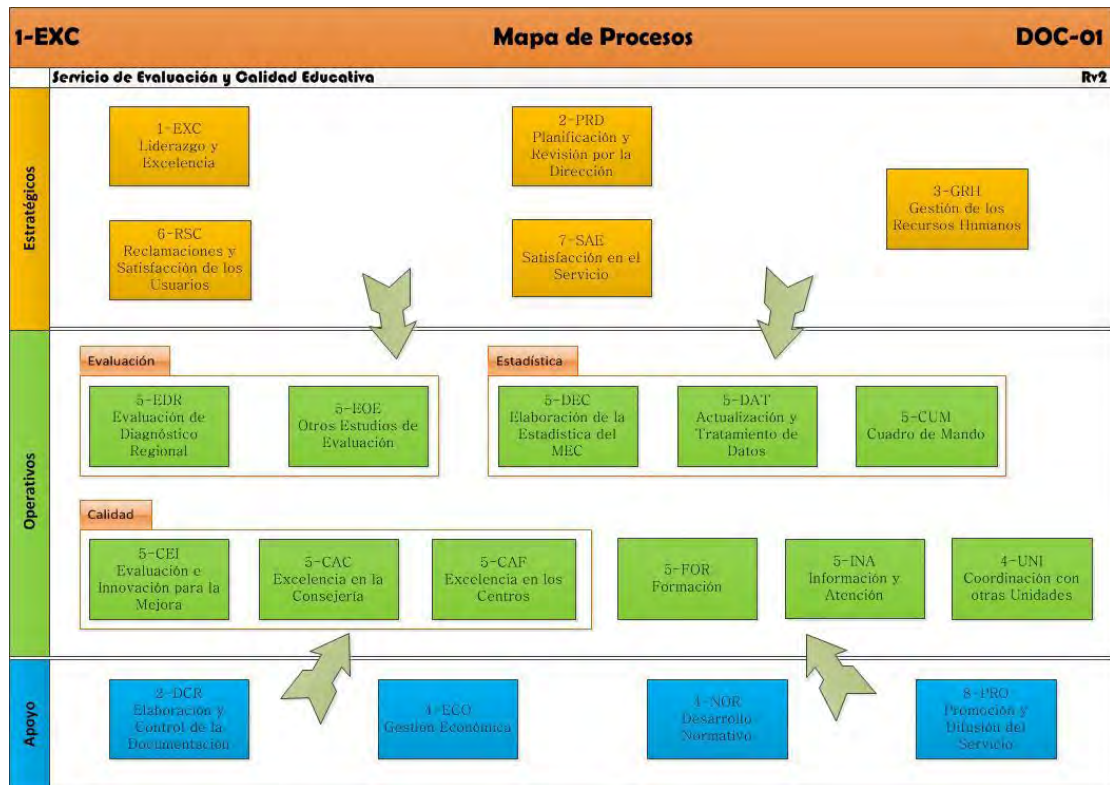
1-EXC

Mapa de Procesos

DOC-01

Servicio de Evaluación y Calidad Educativa

Rv2

Estratégicos

1-EXC
Liderazgo y Excelencia

2-PRD
Planificación y Revisión por la Dirección

3-GRH
Gestión de los Recursos Humanos

6-RSC
Reclamaciones y Satisfacción de los Usuarios

7-SAE
Satisfacción en el Servicio

Operativos

Evaluación

5-EDR
Evaluación de Diagnóstico Regional

5-EOE
Otros Estudios de Evaluación

Estadística

5-DEC
Elaboración de la Estadística del MEC

5-DAT
Actualización y Tratamiento de Datos

5-CUM
Cuadro de Mando

Calidad

5-CEI
Evaluación e Innovación para la Mejora

5-CAC
Excelencia en la Consejería

5-CAF
Excelencia en los Centros

5-FOR
Formación

5-INA
Información y Atención

4-UNI
Coordinación con otras Unidades

Apoyo

2-DCR
Elaboración y Control de la Documentación

4-ECO
Gestión Económica

4-NOR
Desarrollo Normativo

8-PRO
Promoción y Difusión del Servicio